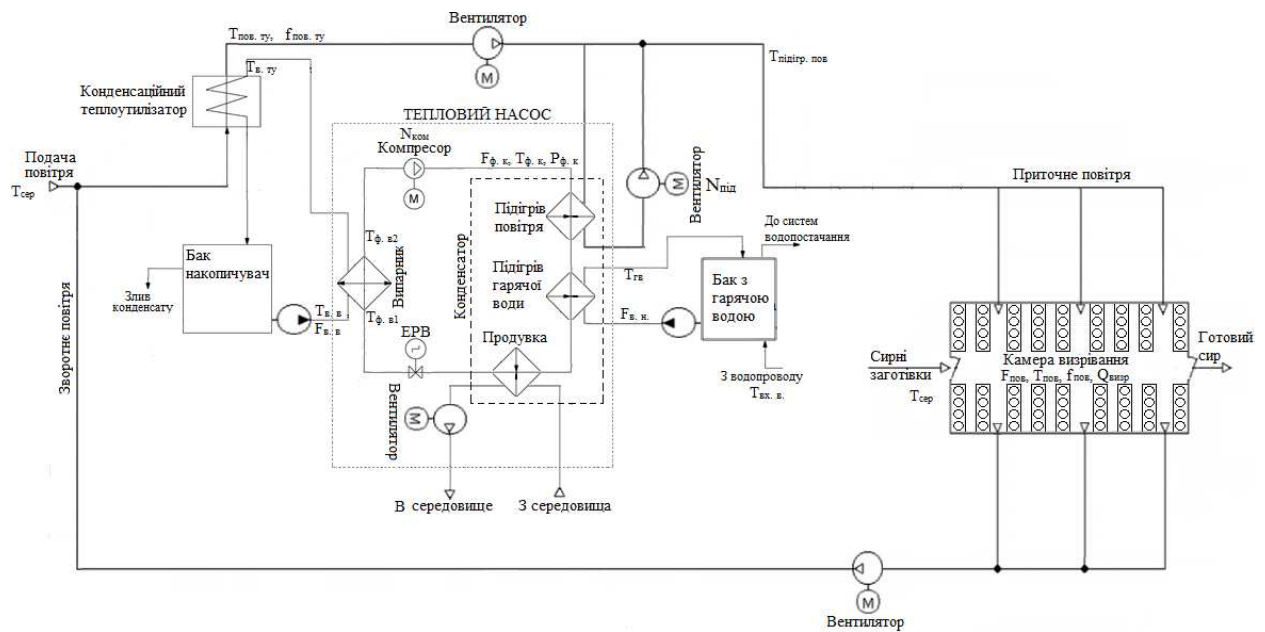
Вентилятор

$T_{пов. ту}$, $f_{пов. ту}$

$T_{в. ту}$

$T_{підігр. пов}$

Конденсаційний теплоутилізатор

ТЕПЛОВИЙ НАСОС

$N_{ком}$

Компресор

М

М

Подача повітря

$T_{сер}$

$F_{ф. к}$, $T_{ф. к}$, $P_{ф. к}$

Вентилятор

$N_{під}$

Приточне повітря

Підігрів повітря

До систем водопостачання

$T_{ф. в2}$

Конденсатор

Випарник

Бак накопичувач

Злив конденсату

Зворотне повітря

$T_{в. в}$

$F_{в. в}$

$T_{ф. в1}$

Підігрів гарячої води

$T_{гв}$

Бак з гарячою водою

$F_{в. н.}$

ЕРВ

Продувка

Вентилятор

М

З водопроводу

$T_{вх. в.}$

Сирні заготівки

$T_{сер}$

Камера визрівання

$F_{пов}$, $T_{пов}$, $f_{пов}$, $Q_{визр}$

Готовий сир

В середовище

З середовища

М

Вентилятор